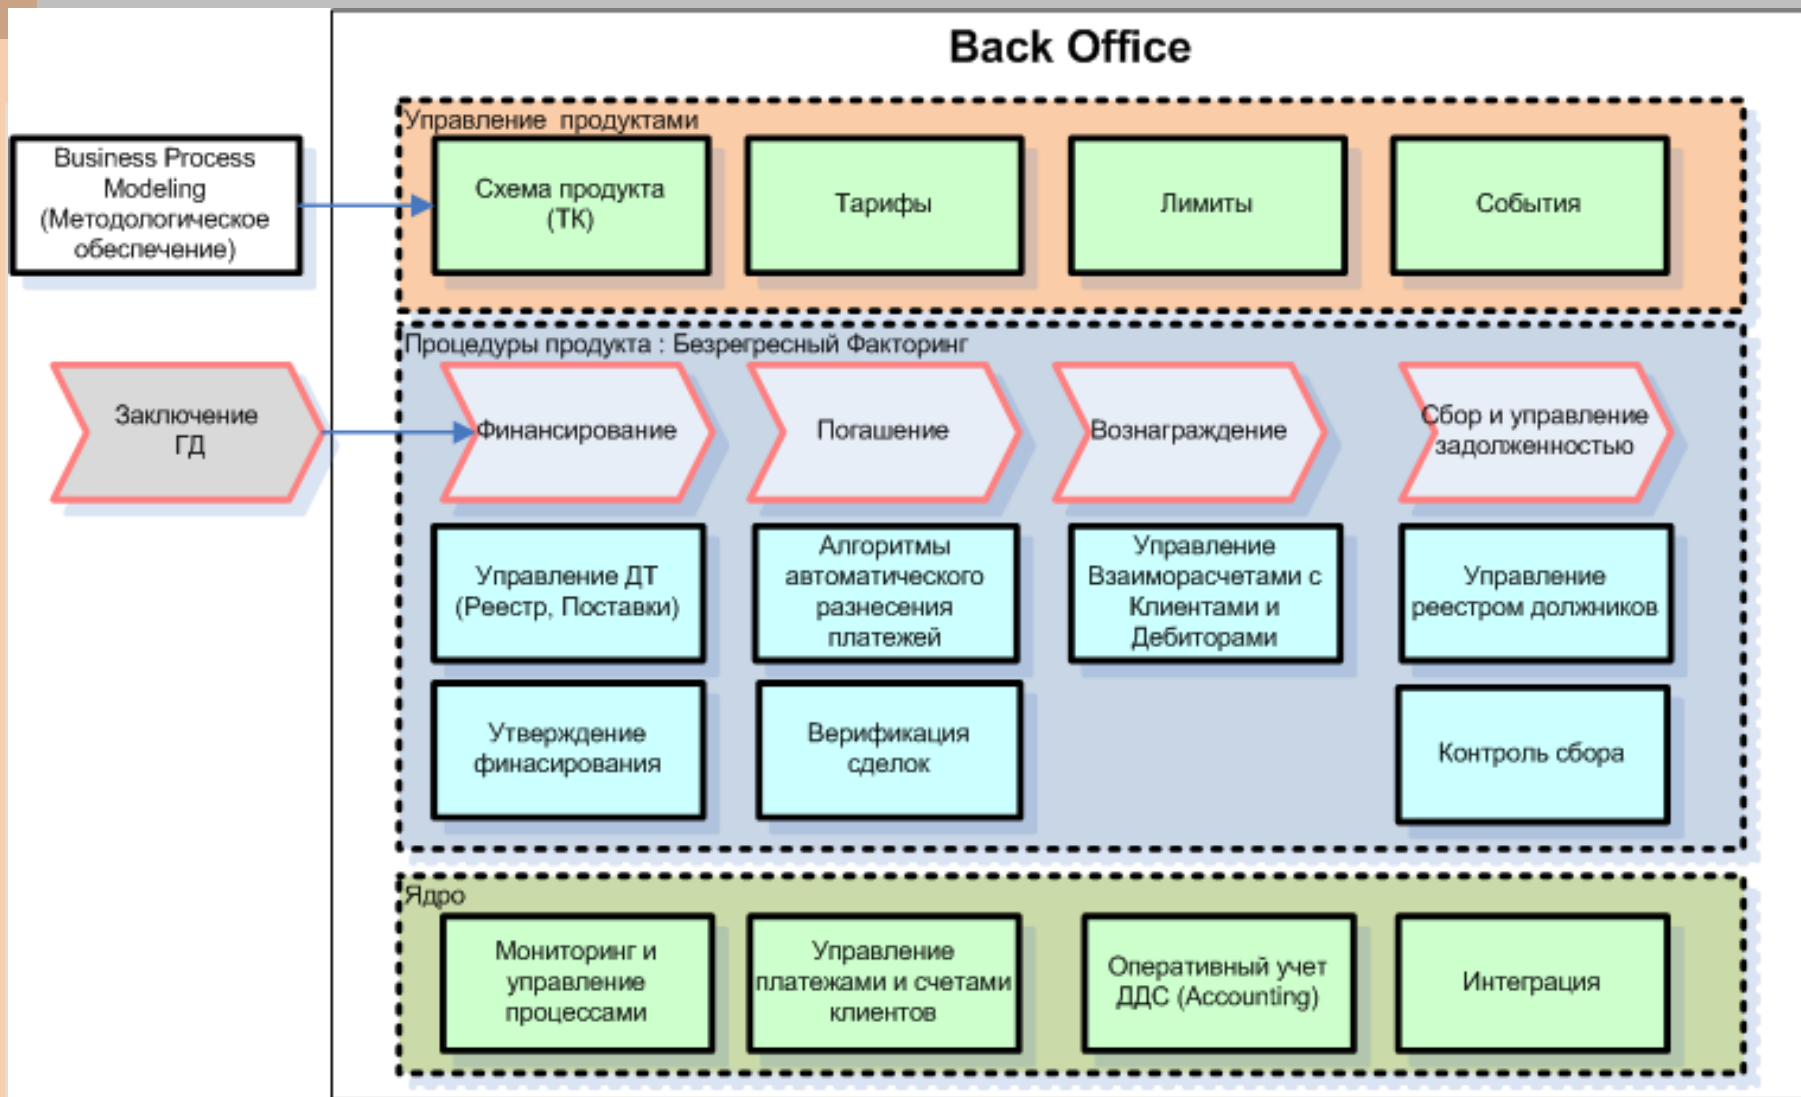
Back Office

Business Process Modeling (Методологическое обеспечение)

Управление продуктами

Схема продукта (ТК)

Тарифы

Лимиты

События

Процедуры продукта : Безрегресный Факторинг

Заключение ГД

Финансирование

Погашение

Вознаграждение

Сбор и управление задолженностью

Управление ДТ (Реестр, Поставки)

Алгоритмы автоматического разнесения платежей

Управление Взаиморасчетами с Клиентами и Дебиторами

Управление реестром должников

Утверждение финасирования

Верификация сделок

Контроль сбора

Ядро

Мониторинг и управление процессами

Управление платежами и счетами клиентов

Оперативный учет ДДС (Accounting)

Интеграция